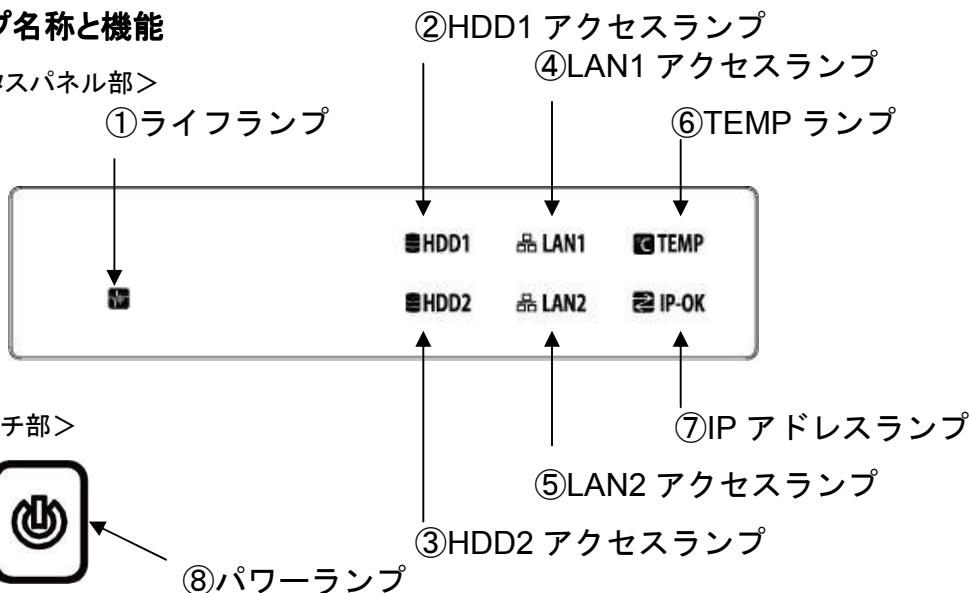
プ名称と機能

スパネル部＞

②HDD1 アクセスランプ

④LAN1 アクセスランプ

①ライフランプ

⑥TEMP ランプ

HDD1

LAN1

TEMP

HDD2

LAN2

IP-OK

チ部＞

⑦IP アドレスランプ

⑤LAN2 アクセスランプ

③HDD2 アクセスランプ

⑧パワーランプ